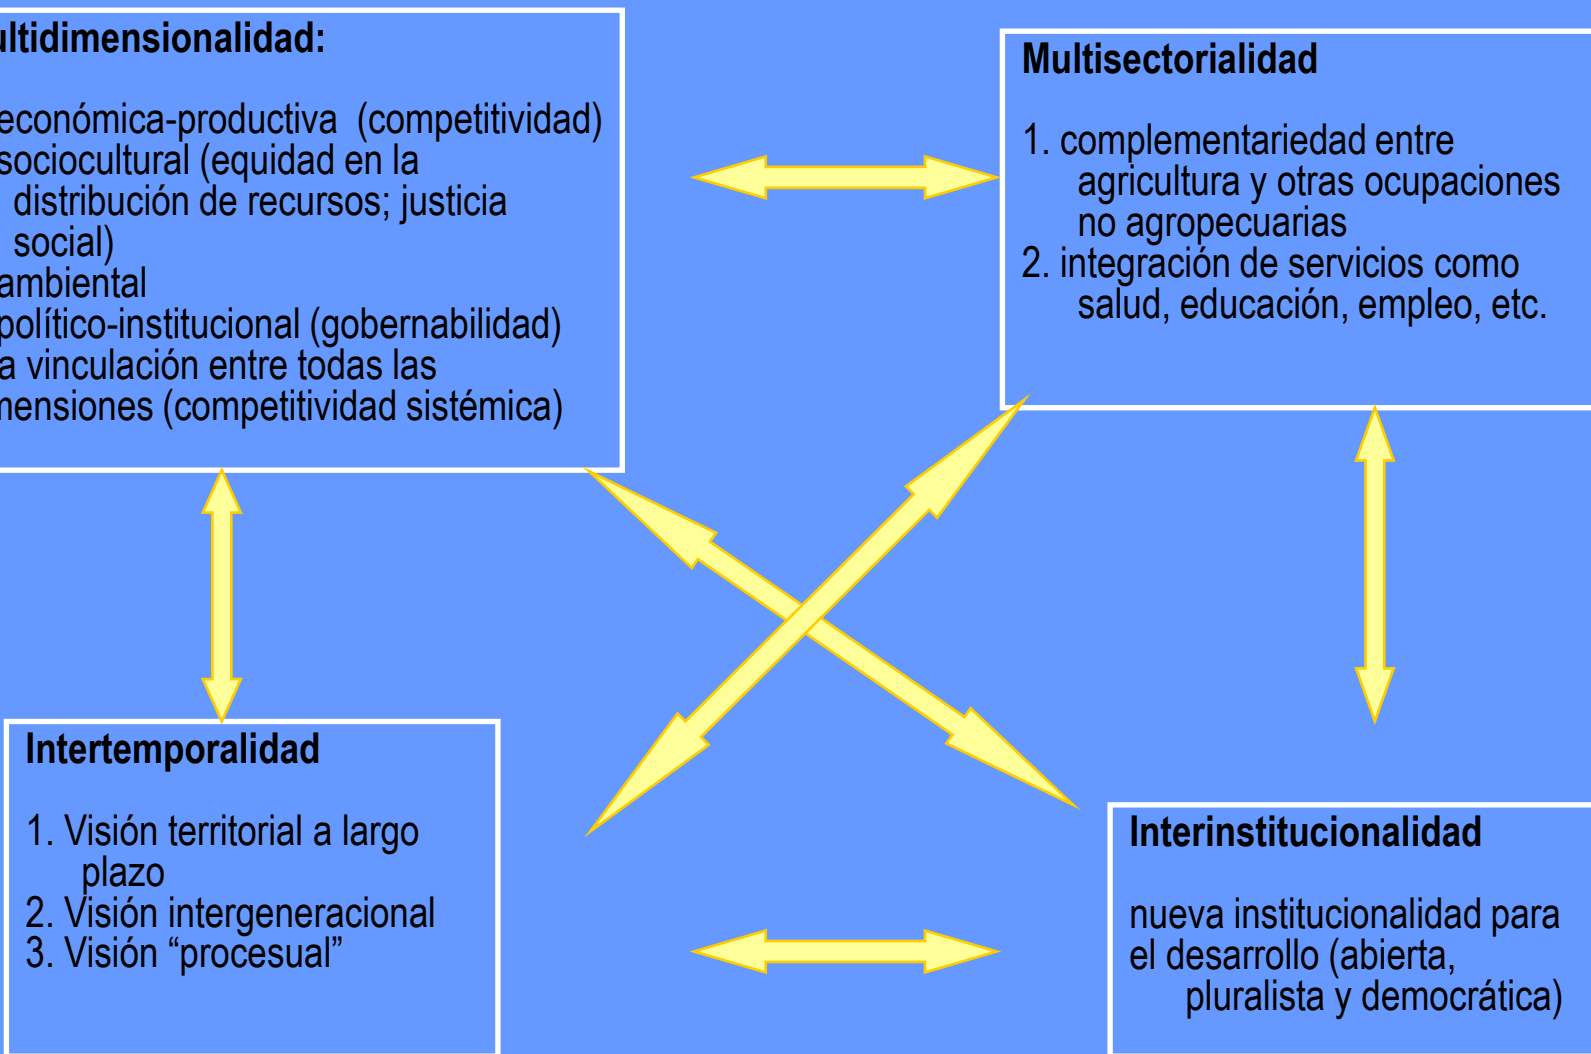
ultidimensionalidad:

económica-productiva (competitividad)
sociocultural (equidad en la distribución de recursos; justicia social)
ambiental
político-institucional (gobernabilidad)
a vinculación entre todas las mensiones (competitividad sistémica)

Multisectorialidad

1. complementariedad entre agricultura y otras ocupaciones no agropecuarias
2. integración de servicios como salud, educación, empleo, etc.

Intertemporalidad

1. Visión territorial a largo plazo
2. Visión intergeneracional
3. Visión “procesual”

Interinstitucionalidad

nueva institucionalidad para el desarrollo (abierta, pluralista y democrática)